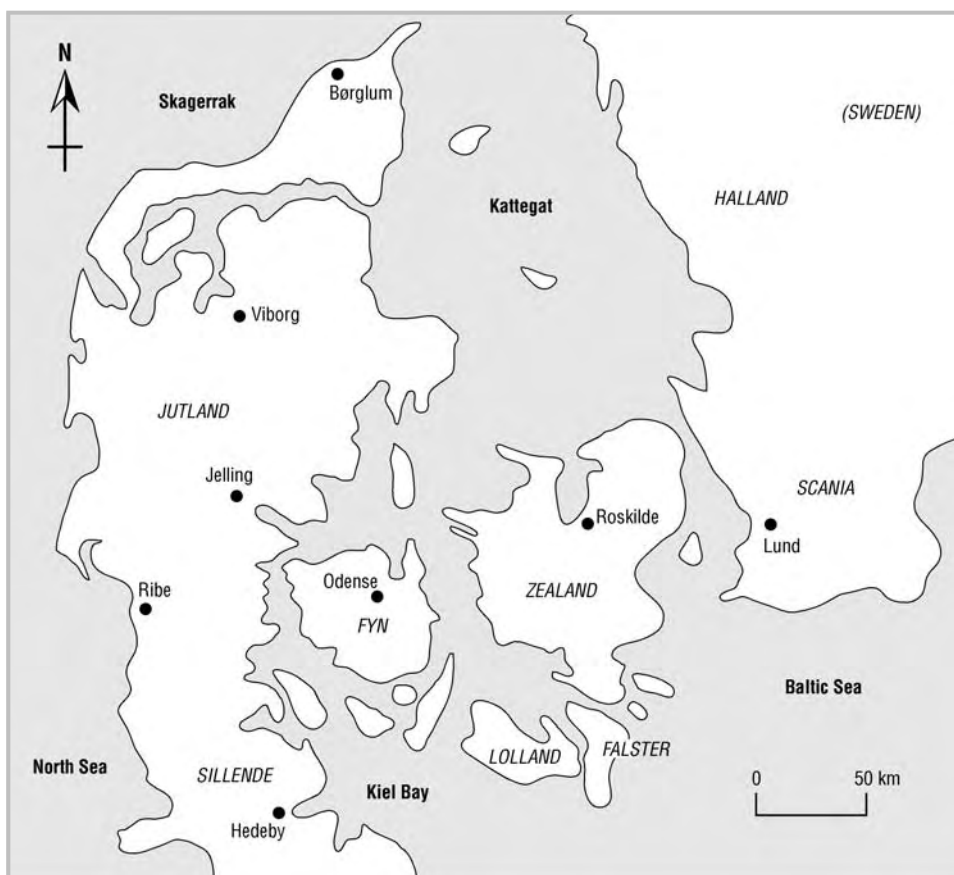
N

Skagerrak

Børglum

(SWEDEN)

Kattegat

HALLAND

Viborg

JUTLAND

Jelling

Roskilde

SCANIA

Lund

Ribe

Odense

ZEALAND

FYN

Baltic Sea

North Sea

SILLENDE

Kiel Bay

LOLLAND

FALSTER

0

50 km

Hedeby